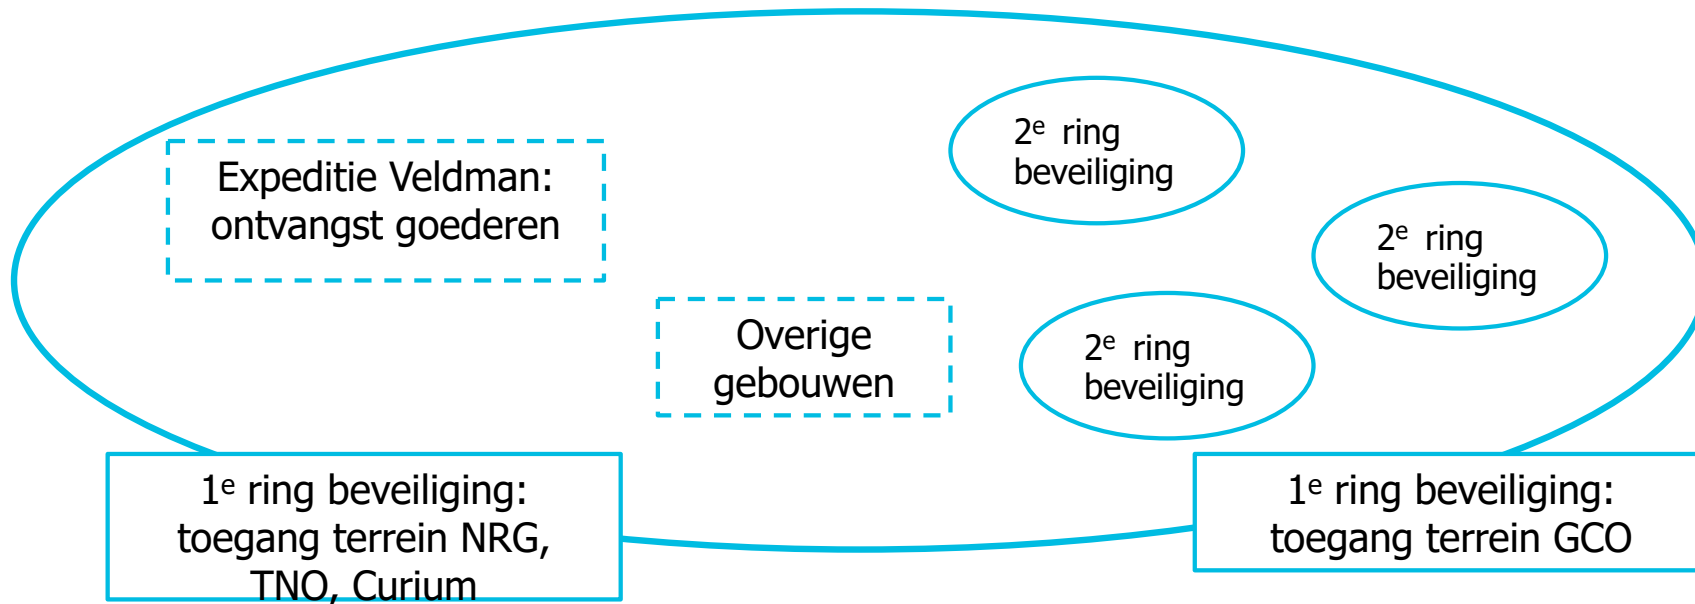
Expeditie Veldman: ontvangst goederen

Overige gebouwen

2$^e$ ring beveiliging

2$^e$ ring beveiliging

2$^e$ ring beveiliging

1$^e$ ring beveiliging: toegang terrein NRG, TNO, Curium

1$^e$ ring beveiliging: toegang terrein GCO